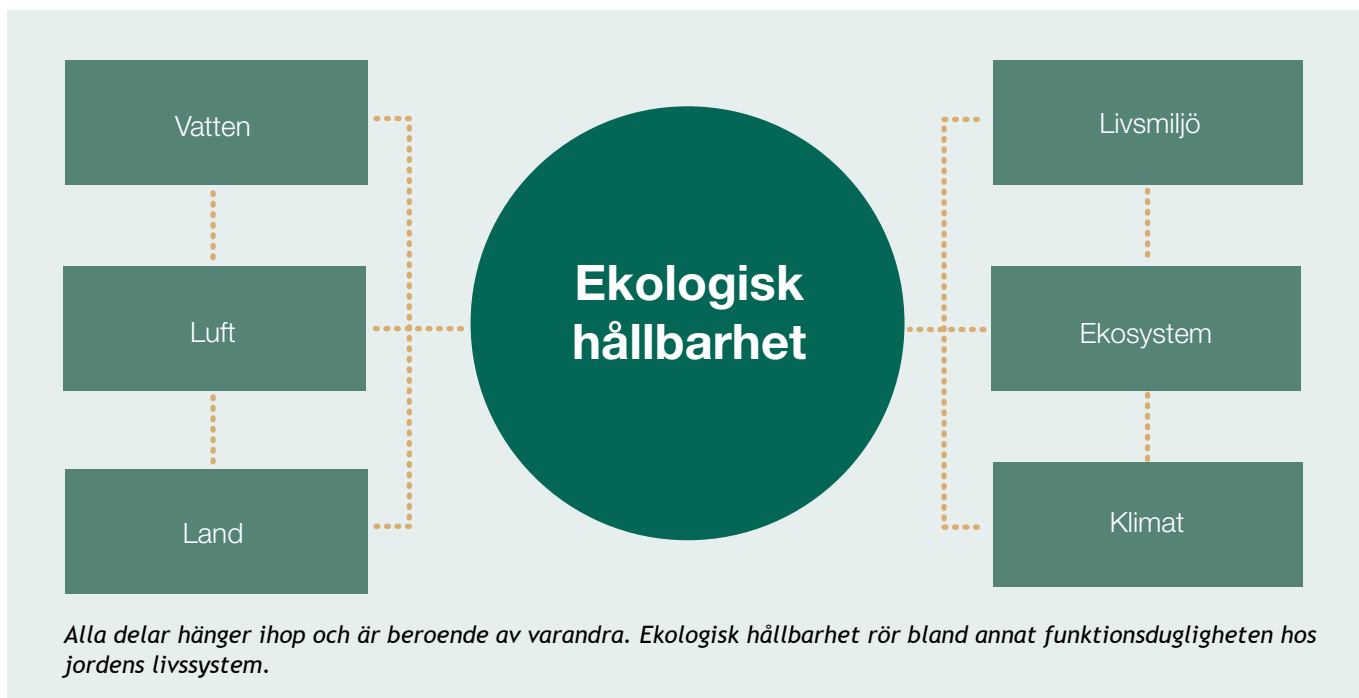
Vatten

Luft

Land

Ekologisk hållbarhet

Livsmiljö

Ekosystem

Klimat

*Alla delar hänger ihop och är beroende av varandra. Ekologisk hållbarhet rör bland annat funktionsdugligheten hos jordens livssystem.*